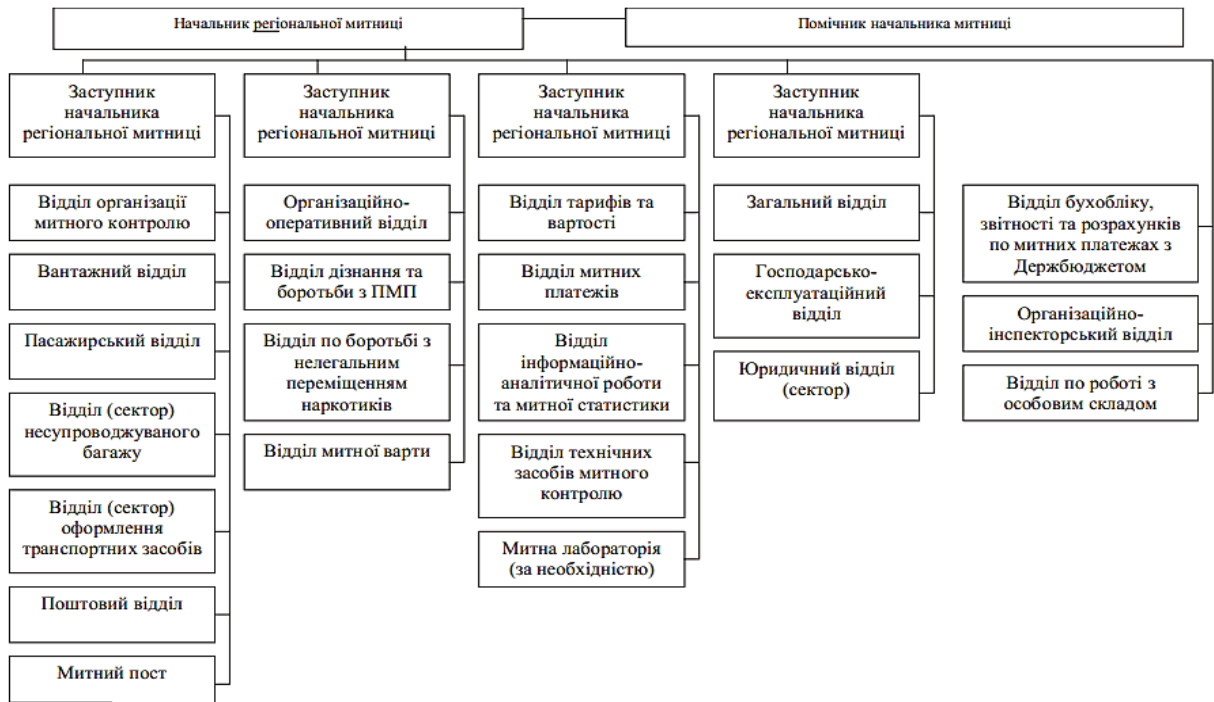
Начальник регіональної митниці

Помічник начальника митниці

Заступник начальника регіональної митниці

Відділ організації митного контролю

Вантажний відділ

Пасажирський відділ

Відділ (сектор) несупроводжуваного багажу

Відділ (сектор) оформлення транспортних засобів

Поштовий відділ

Митний пост

Заступник начальника регіональної митниці

Організаційно-оперативний відділ

Відділ дізнання та боротьби з ПМП

Відділ по боротьбі з нелегальним переміщенням наркотиків

Відділ митної варти

Заступник начальника регіональної митниці

Відділ тарифів та вартості

Відділ митних платежів

Відділ інформаційно-аналітичної роботи та митної статистики

Відділ технічних засобів митного контролю

Митна лабораторія (за необхідністю)

Заступник начальника регіональної митниці

Загальний відділ

Господарсько-експлуатаційний відділ

Юридичний відділ (сектор)

Відділ бухобліку, звітності та розрахунків по митних платежах з Держбюджетом

Організаційно-інспекторський відділ

Відділ по роботі з особовим складом